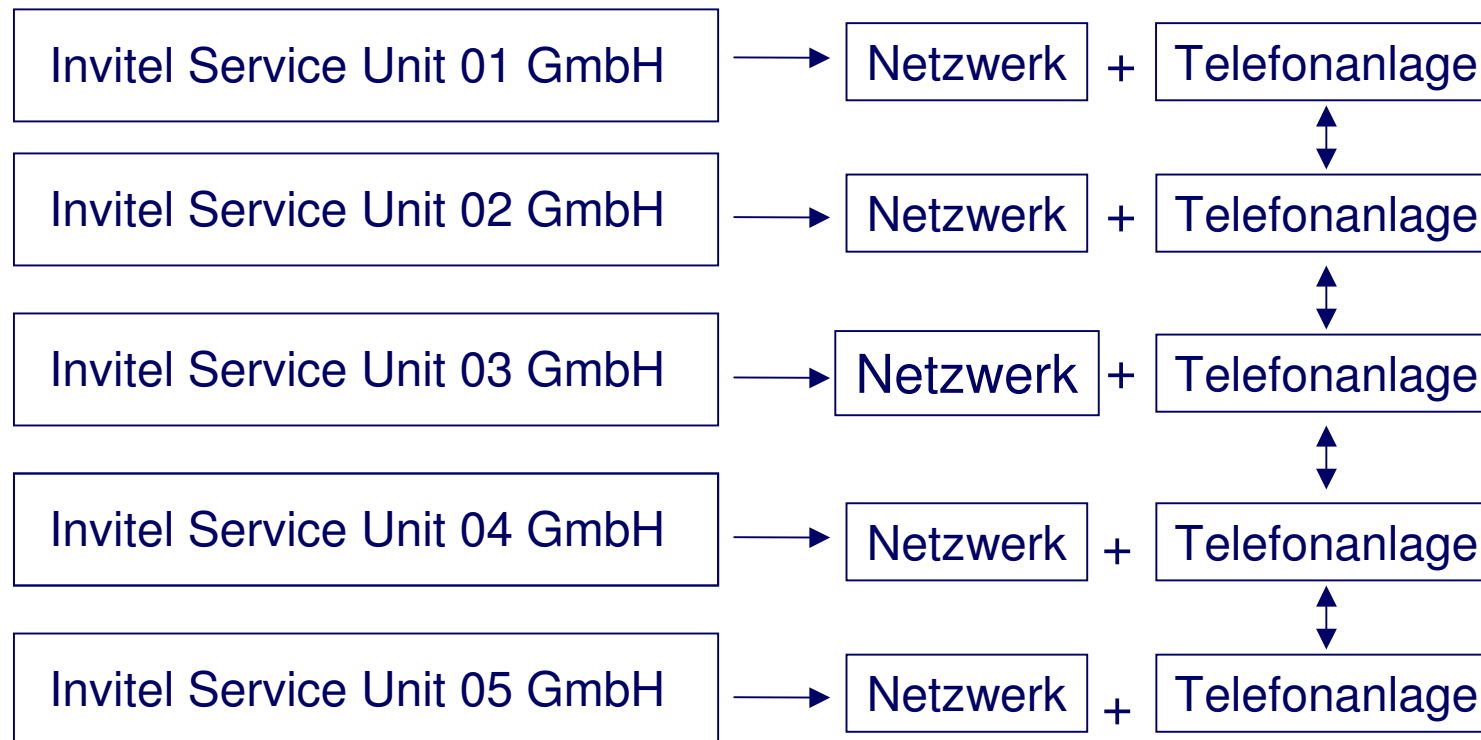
Invitel Service Unit 01 GmbH

Netzwerk + Telefonanlage

Invitel Service Unit 02 GmbH

Netzwerk + Telefonanlage

Invitel Service Unit 03 GmbH

Netzwerk + Telefonanlage

Invitel Service Unit 04 GmbH

Netzwerk + Telefonanlage

Invitel Service Unit 05 GmbH

Netzwerk + Telefonanlage